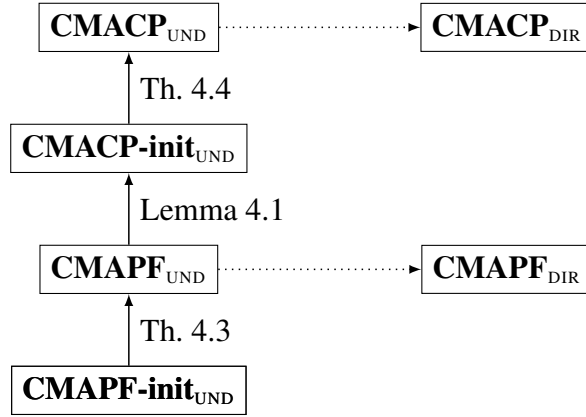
$\textbf{CMACP}_{\text{UND}}$ $\textbf{CMACP}_{\text{DIR}}$

Th. 4.4

$\textbf{CMACP-init}_{\text{UND}}$

Lemma 4.1

$\textbf{CMAPF}_{\text{UND}}$ $\textbf{CMAPF}_{\text{DIR}}$

Th. 4.3

$\textbf{CMAPF-init}_{\text{UND}}$